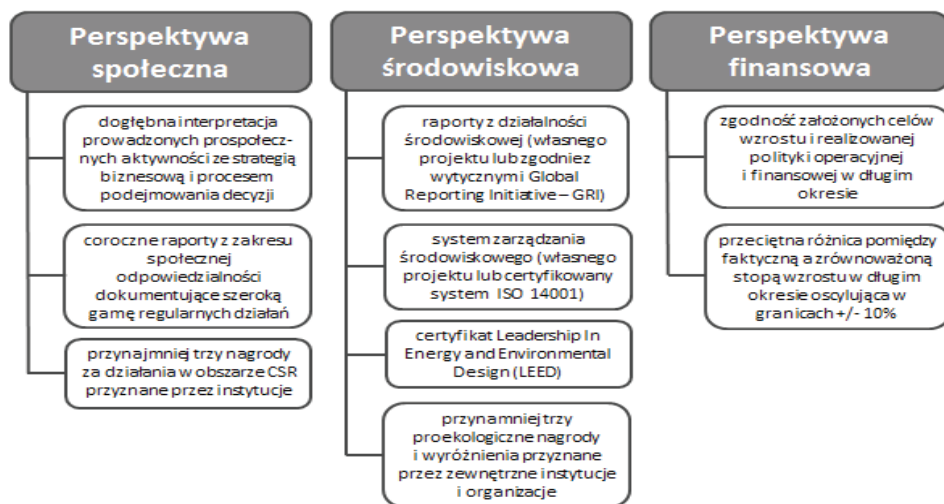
Perspektywa społeczna

dogłębna interpretacja prowadzonych prospołecznych aktywności ze strategią biznesową i procesem podejmowania decyzji

coroczne raporty z zakresu społecznej odpowiedzialności dokumentujące szeroką gamę regularnych działań

przynajmniej trzy nagrody za działania w obszarze CSR przyznane przez instytucje

Perspektywa środowiskowa

raporty z działalności środowiskowej (własnego projektu lub zgodniez wytycznymi Global Reporting Initiative – GRI)

system zarządzania środowiskowego (własnego projektu lub certyfikowany system ISO 14001)

certyfikat Leadership In Energy and Environmental Design (LEED)

przynamniej trzy proekologiczne nagrody i wyróżnienia przyznane przez zewnętrzne instytucje i organizacje

Perspektywa finansowa

zgodność założonych celów wzrostu i realizowanej polityki operacyjnej i finansowej w długim okresie

przeciętna różnica pomiędzy faktyczną a zrównoważoną stopą wzrostu w długim okresie oscylująca w granicach +/- 10%